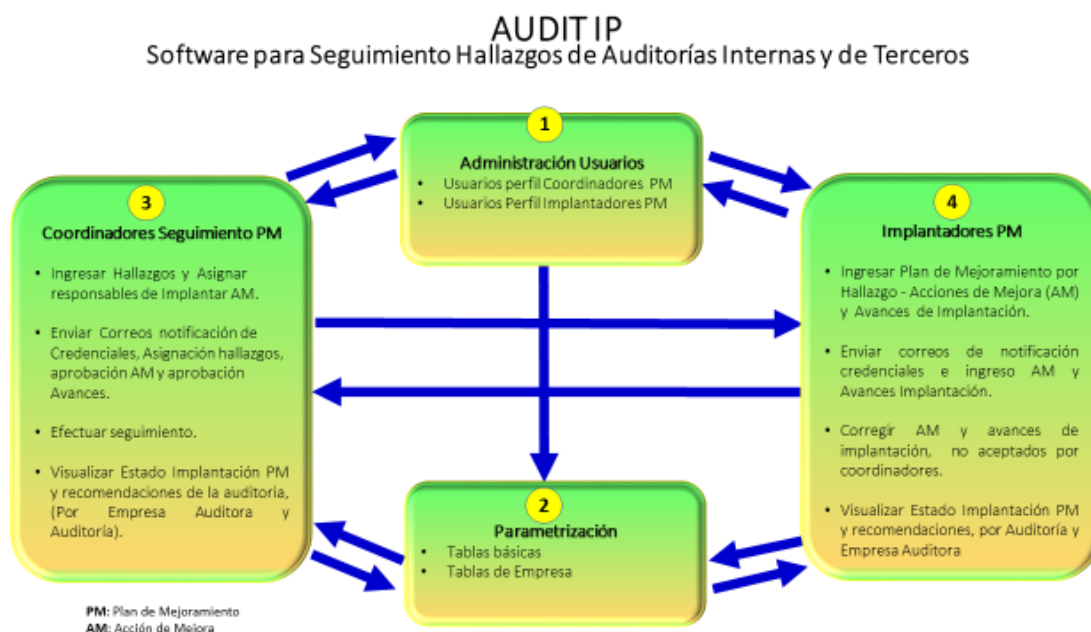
AUDIT IP
Software para Seguimiento Hallazgos de Auditorías Internas y de Terceros

1
Administración Usuarios
- Usuarios perfil Coordinadores PM
- Usuarios Perfil Implantadores PM

3
Coordinadores Seguimiento PM
- Ingresar Hallazgos y Asignar responsables de Implantar AM.
- Enviar Correos notificación de Credenciales, Asignación hallazgos, aprobación AM y aprobación Avances.
- Efectuar seguimiento.
- Visualizar Estado Implantación PM y recomendaciones de la auditoria, (Por Empresa Auditora y Auditoría).

4
Implantadores PM
- Ingresar Plan de Mejoramiento por Hallazgo - Acciones de Mejora (AM) y Avances de Implantación.
- Enviar correos de notificación credenciales e ingreso AM y Avances Implantación.
- Corregir AM y avances de implantación, no aceptados por coordinadores.
- Visualizar Estado Implantación PM y recomendaciones, por Auditoría y Empresa Auditora

2
Parametrización
- Tablas básicas
- Tablas de Empresa

PM: Plan de Mejoramiento
AM: Acción de Mejora